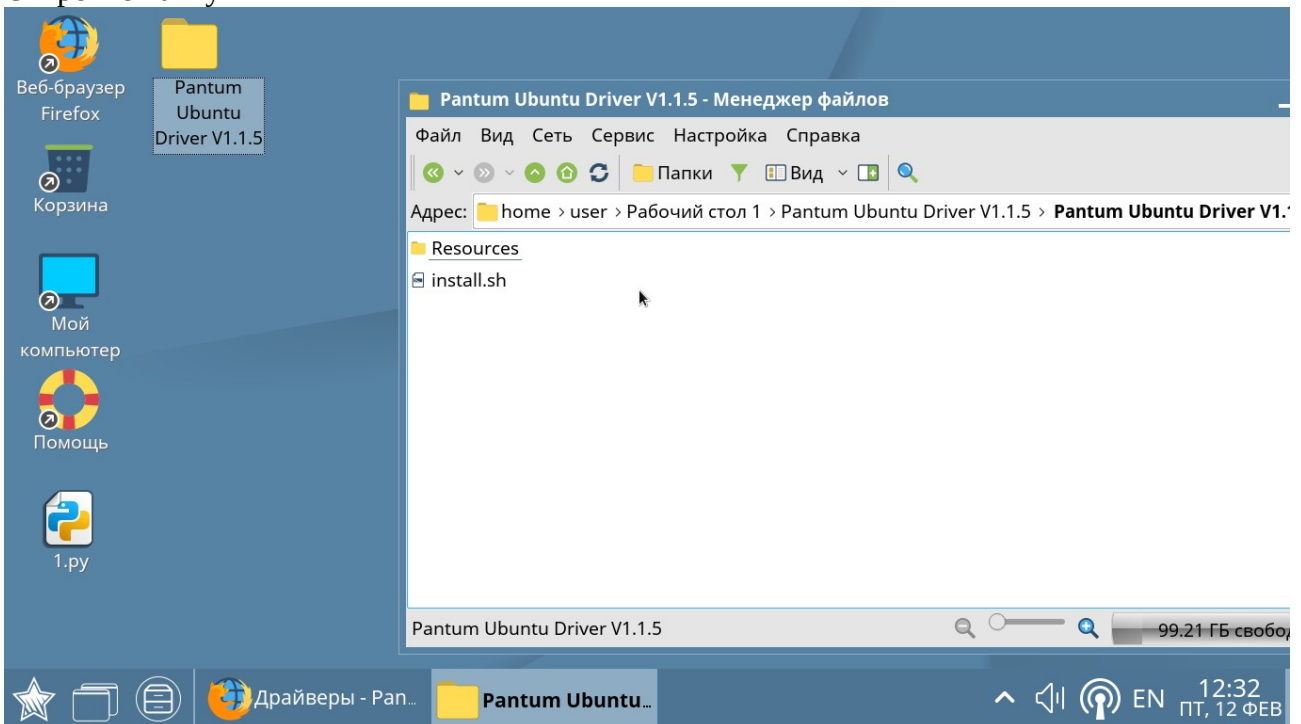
Веб-браузер Firefox

Pantum Ubuntu Driver V1.1.5

Корзина

Мой компьютер

Помощь

1.py

Pantum Ubuntu Driver V1.1.5 - Менеджер файлов

Файл Вид Сеть Сервис Настройка Справка

Папки Вид

Адрес: home › user › Рабочий стол 1 › Pantum Ubuntu Driver V1.1.5 › Pantum Ubuntu Driver V1.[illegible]

Resources
install.sh

Pantum Ubuntu Driver V1.1.5

99.21 ГБ свобо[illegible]

Драйверы - Pan...

Pantum Ubuntu...

EN

12:32
ПТ, 12 ФЕВ